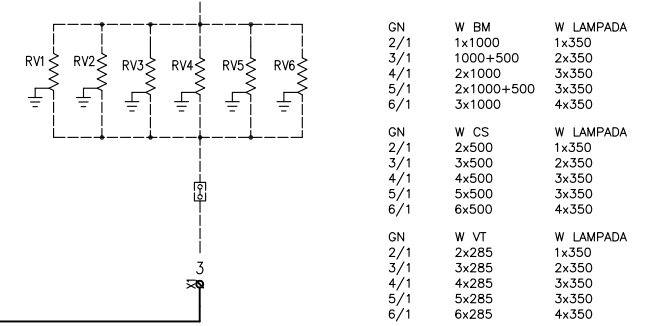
RV1 RV2 RV3 RV4 RV5 RV6

3

| GN | W BM | W LAMPADA |
|---|---|---|
| 2/1 | 1x1000 | 1x350 |
| 3/1 | 1000+500 | 2x350 |
| 4/1 | 2x1000 | 3x350 |
| 5/1 | 2x1000+500 | 3x350 |
| 6/1 | 3x1000 | 4x350 |

| GN | W CS | W LAMPADA |
|---|---|---|
| 2/1 | 2x500 | 1x350 |
| 3/1 | 3x500 | 2x350 |
| 4/1 | 4x500 | 3x350 |
| 5/1 | 5x500 | 3x350 |
| 6/1 | 6x500 | 4x350 |

| GN | W VT | W LAMPADA |
|---|---|---|
| 2/1 | 2x285 | 1x350 |
| 3/1 | 3x285 | 2x350 |
| 4/1 | 4x285 | 3x350 |
| 5/1 | 5x285 | 3x350 |
| 6/1 | 6x285 | 4x350 |